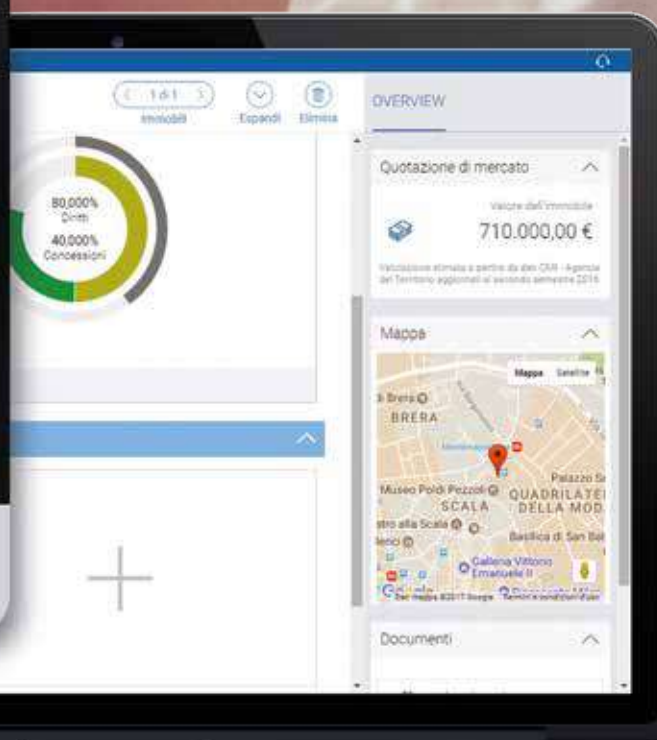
1 di 1
Immobili
Espandi
Elimina
OVERVIEW

80,000%
Diritti
40,000%
Concessioni

Quotazione di mercato
Valore dell'immobile
710.000,00 €
Valutazione stimata a partire da dati OMI - Agenzia del Territorio aggiornati al secondo semestre 2016

Mappa
Mappa Satellite
Brera
BRERA
Palazzo S
Museo Poldi Pezzoli
SCALA
QUADRILATE
DELLA MOD
alla Scala
Basilica di San Bab
Galleria Vittorio Emanuele II
Google
Dati mappa ©2017 Google Termini e condizioni d'uso

Documenti